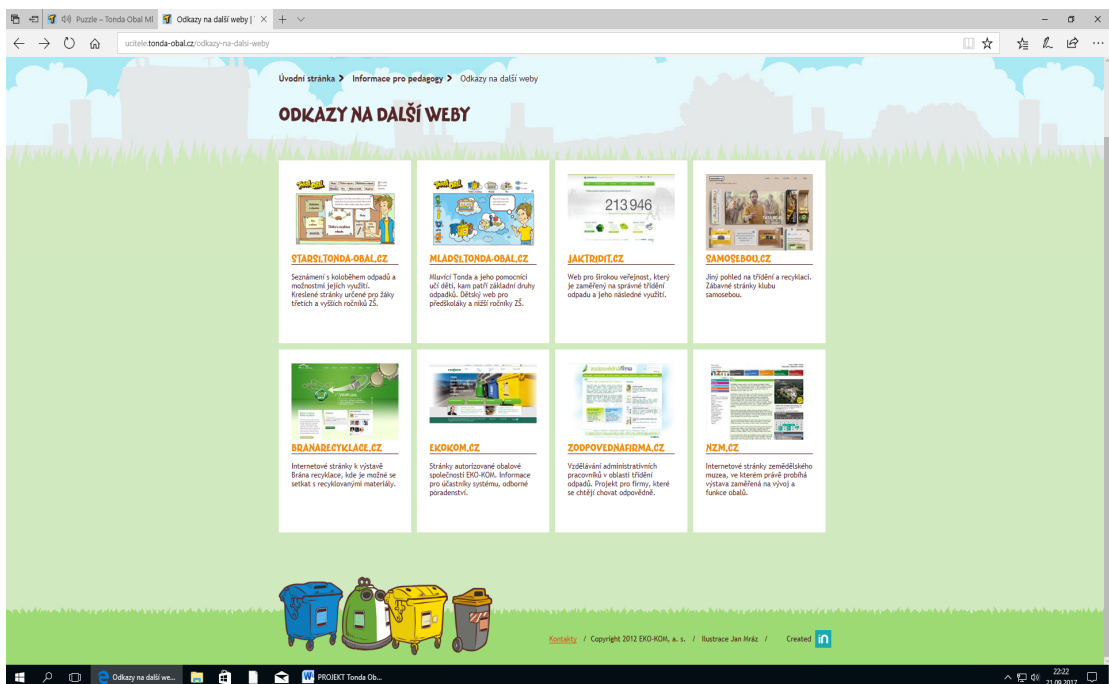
Puzzle – Tonda Obal Mí
Odkazy na další weby |
ucitele.tonda-obal.cz/odkazy-na-dalsi-weby

Úvodní stránka > Informace pro pedagogy > Odkazy na další weby

ODKAZY NA DALŠÍ WEBY

STARSI.TONDA-OBAL.CZ
Seznámení s koloběhem odpadů a možností jejich využití. Kreslené stránky určené pro žáky třetích a vyšších ročníků ZŠ.

MLADSI.TONDA-OBAL.CZ
Mluvící Tonda a jeho pomocníci učí děti, kam patří základní druhy odpadků. Dětský web pro předškoláky a nižší ročníky ZŠ.

JAKTRIDIT.CZ
213946
Web pro širokou veřejnost, který je zaměřený na správné třídění odpadu a jeho následné využití.

SAMOSEBOU.CZ
Jiný pohled na třídění a recyklaci. Zábavné stránky klubu samosebou.

BRANARECYKLACE.CZ
Internetové stránky k výstavě Brána recyklace, kde je možné se setkat s recyklovanými materiály.

EKOKOM.CZ
Stránky autorizované obalové společnosti EKO-KOM. Informace pro účastníky systému, odborné poradenství.

ZODPOVEDNAFIRMA.CZ
Vzdělávání administrativních pracovníků v oblasti třídění odpadů. Projekt pro firmy, které se chtějí chovat odpovědně.

NZM.CZ
Internetové stránky zemědělského muzea, ve kterém právě probíhá výstava zaměřená na vývoj a funkce obalů.

Kontakty / Copyright 2012 EKO-KOM, a. s. / Ilustrace Jan Mráz / Created in

Odkazy na další we...
PROJEKT Tonda Ob...
22:22
21.09.2017